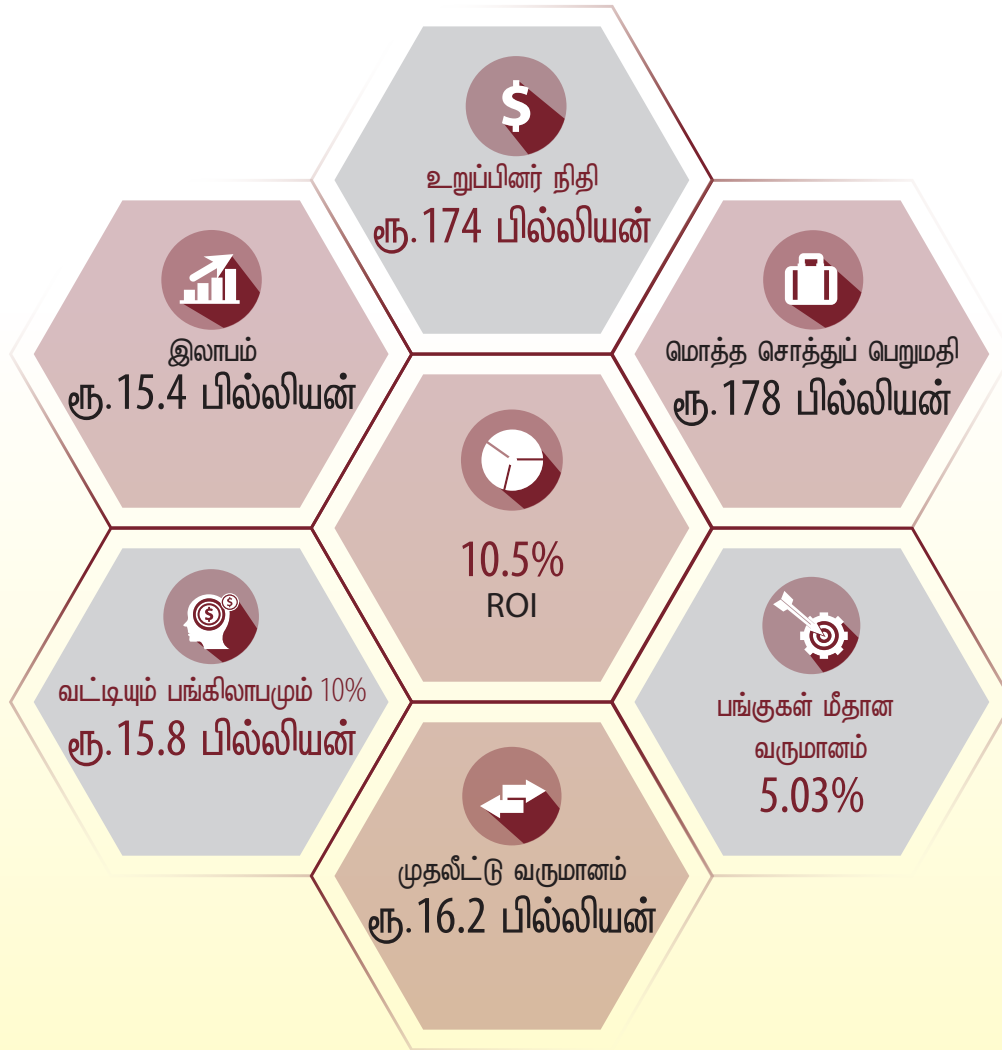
உறுப்பினர் நிதி
ரூ.174 பில்லியன்

இலாபம்
ரூ.15.4 பில்லியன்

மொத்த சொத்துப் பெறுமதி
ரூ.178 பில்லியன்

10.5%
ROI

வட்டியும் பங்கிலாபமும் 10%
ரூ.15.8 பில்லியன்

பங்குகள் மீதான வருமானம்
5.03%

முதலீட்டு வருமானம்
ரூ.16.2 பில்லியன்